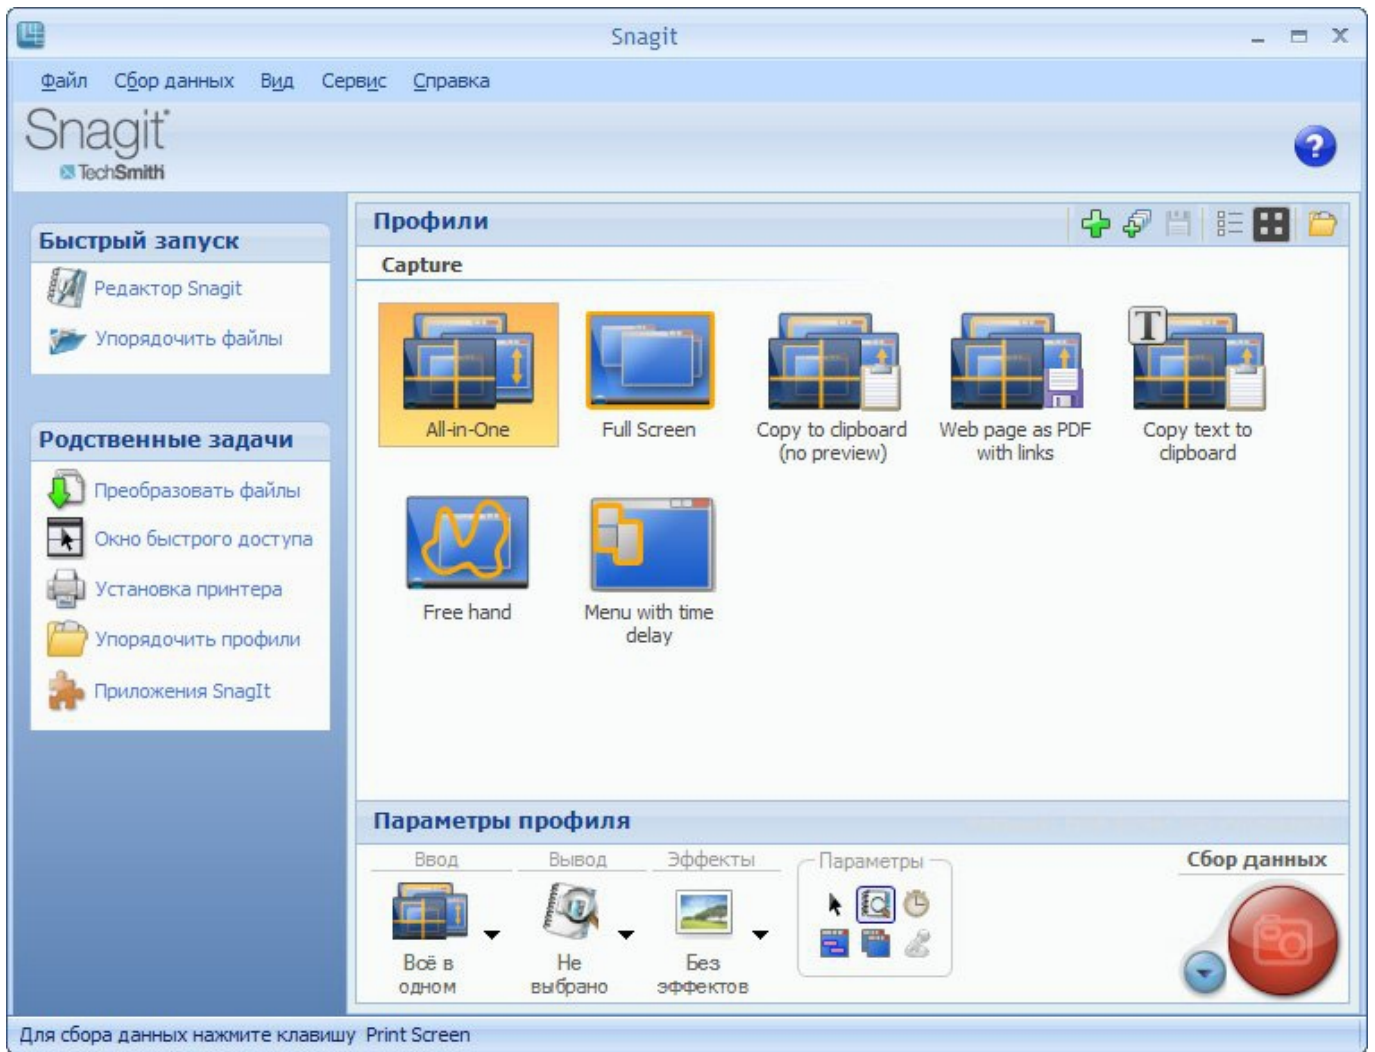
Snagit

Файл Сбор данных Вид Сервис Справка

Snagit
TechSmith

Быстрый запуск

Редактор Snagit
Упорядочить файлы

Родственные задачи

Преобразовать файлы
Окно быстрого доступа
Установка принтера
Упорядочить профили
Приложения SnagIt

Профили

Capture

All-in-One
Full Screen
Copy to clipboard (no preview)
Web page as PDF with links
Copy text to clipboard
Free hand
Menu with time delay

Параметры профиля

Ввод
Вывод
Эффекты
Параметры
Сбор данных

Всё в одном
Не выбрано
Без эффектов

Для сбора данных нажмите клавишу Print Screen